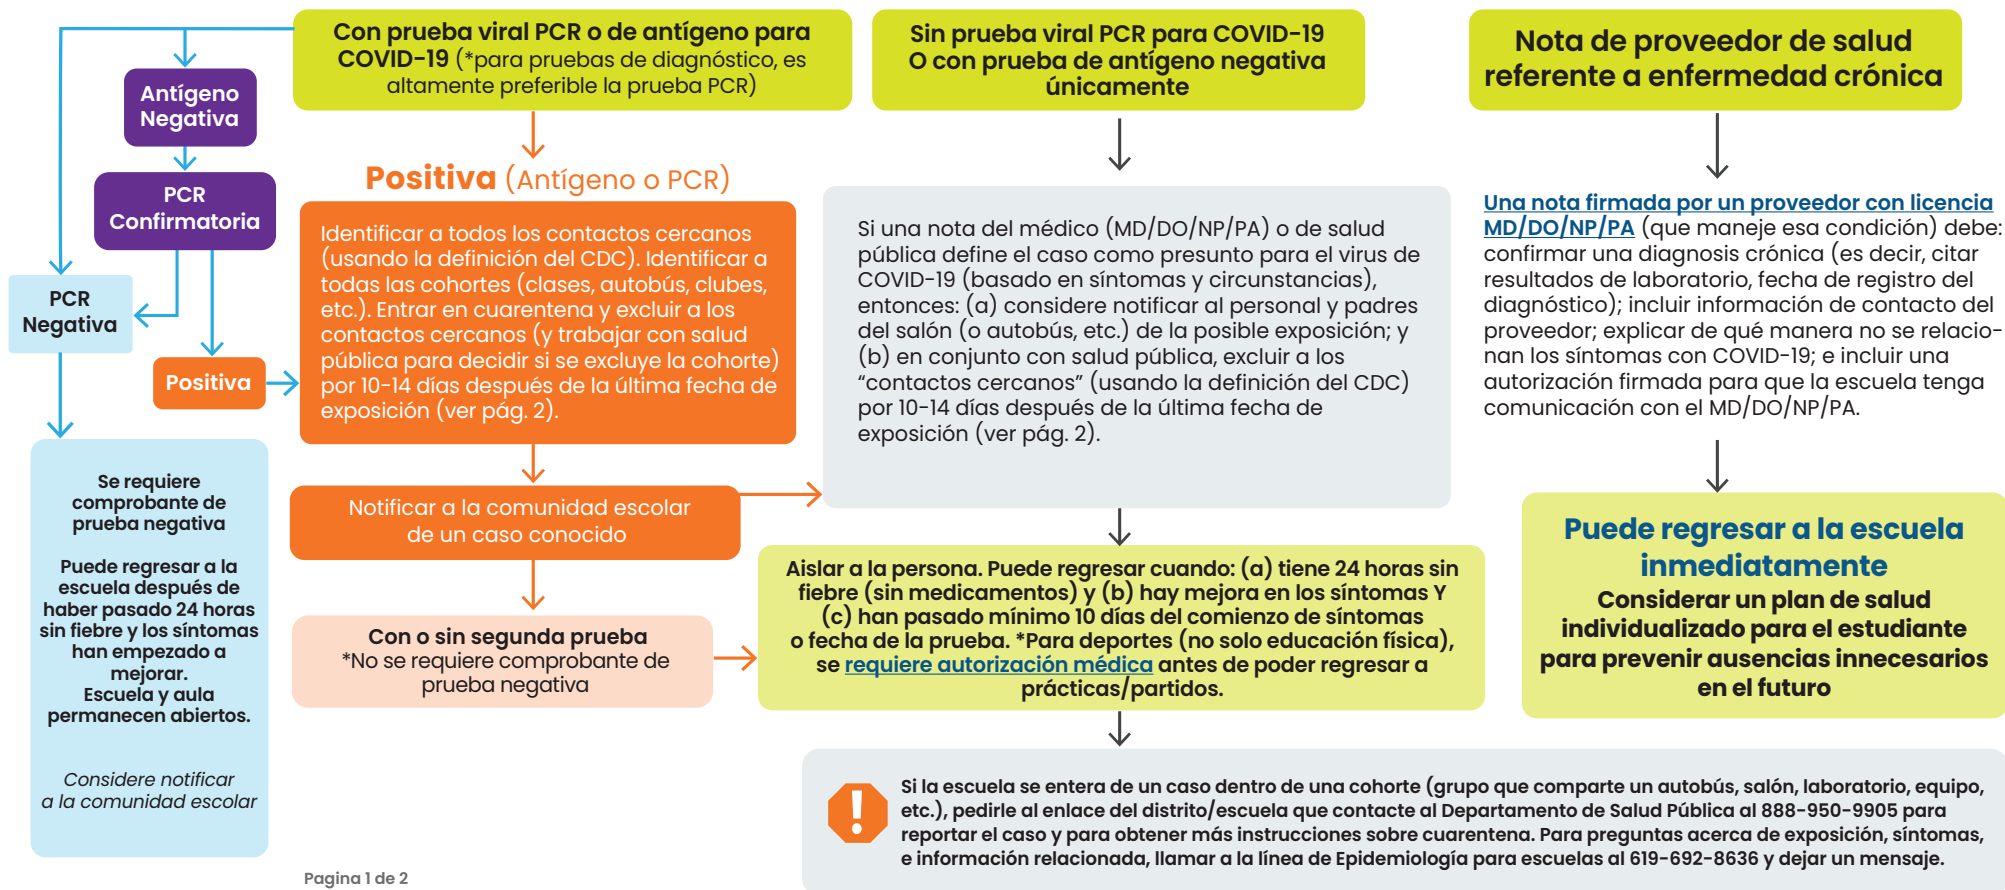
Con prueba viral PCR o de antígeno para COVID-19 (*para pruebas de diagnóstico, es altamente preferible la prueba PCR)

Sin prueba viral PCR para COVID-19 O con prueba de antígeno negativa únicamente

Nota de proveedor de salud referente a enfermedad crónica

Antígeno Negativa

PCR Confirmatoria

PCR Negativa

Positiva

Positiva (Antígeno o PCR)

Identificar a todos los contactos cercanos (usando la definición del CDC). Identificar a todas las cohortes (clases, autobús, clubes, etc.). Entrar en cuarentena y excluir a los contactos cercanos (y trabajar con salud pública para decidir si se excluye la cohorte) por 10-14 días después de la última fecha de exposición (ver pág. 2).

Si una nota del médico (MD/DO/NP/PA) o de salud pública define el caso como presunto para el virus de COVID-19 (basado en síntomas y circunstancias), entonces: (a) considere notificar al personal y padres del salón (o autobús, etc.) de la posible exposición; y (b) en conjunto con salud pública, excluir a los “contactos cercanos” (usando la definición del CDC) por 10-14 días después de la última fecha de exposición (ver pág. 2).

Una nota firmada por un proveedor con licencia MD/DO/NP/PA (que maneje esa condición) debe: confirmar una diagnosis crónica (es decir, citar resultados de laboratorio, fecha de registro del diagnóstico); incluir información de contacto del proveedor; explicar de qué manera no se relacionan los síntomas con COVID-19; e incluir una autorización firmada para que la escuela tenga comunicación con el MD/DO/NP/PA.

Se requiere comprobante de prueba negativa

Puede regresar a la escuela después de haber pasado 24 horas sin fiebre y los síntomas han empezado a mejorar.
Escuela y aula permanecen abiertos.

Considere notificar a la comunidad escolar

Notificar a la comunidad escolar de un caso conocido

Con o sin segunda prueba
*No se requiere comprobante de prueba negativa

Aislar a la persona. Puede regresar cuando: (a) tiene 24 horas sin fiebre (sin medicamentos) y (b) hay mejora en los síntomas Y (c) han pasado mínimo 10 días del comienzo de síntomas o fecha de la prueba. *Para deportes (no solo educación física), se requiere autorización médica antes de poder regresar a prácticas/partidos.

Puede regresar a la escuela inmediatamente
Considerar un plan de salud individualizado para el estudiante para prevenir ausencias innecesarios en el futuro

Si la escuela se entera de un caso dentro de una cohorte (grupo que comparte un autobús, salón, laboratorio, equipo, etc.), pedirle al enlace del distrito/escuela que contacte al Departamento de Salud Pública al 888-950-9905 para reportar el caso y para obtener más instrucciones sobre cuarentena. Para preguntas acerca de exposición, síntomas, e información relacionada, llamar a la línea de Epidemiología para escuelas al 619-692-8636 y dejar un mensaje.

Pagina 1 de 2